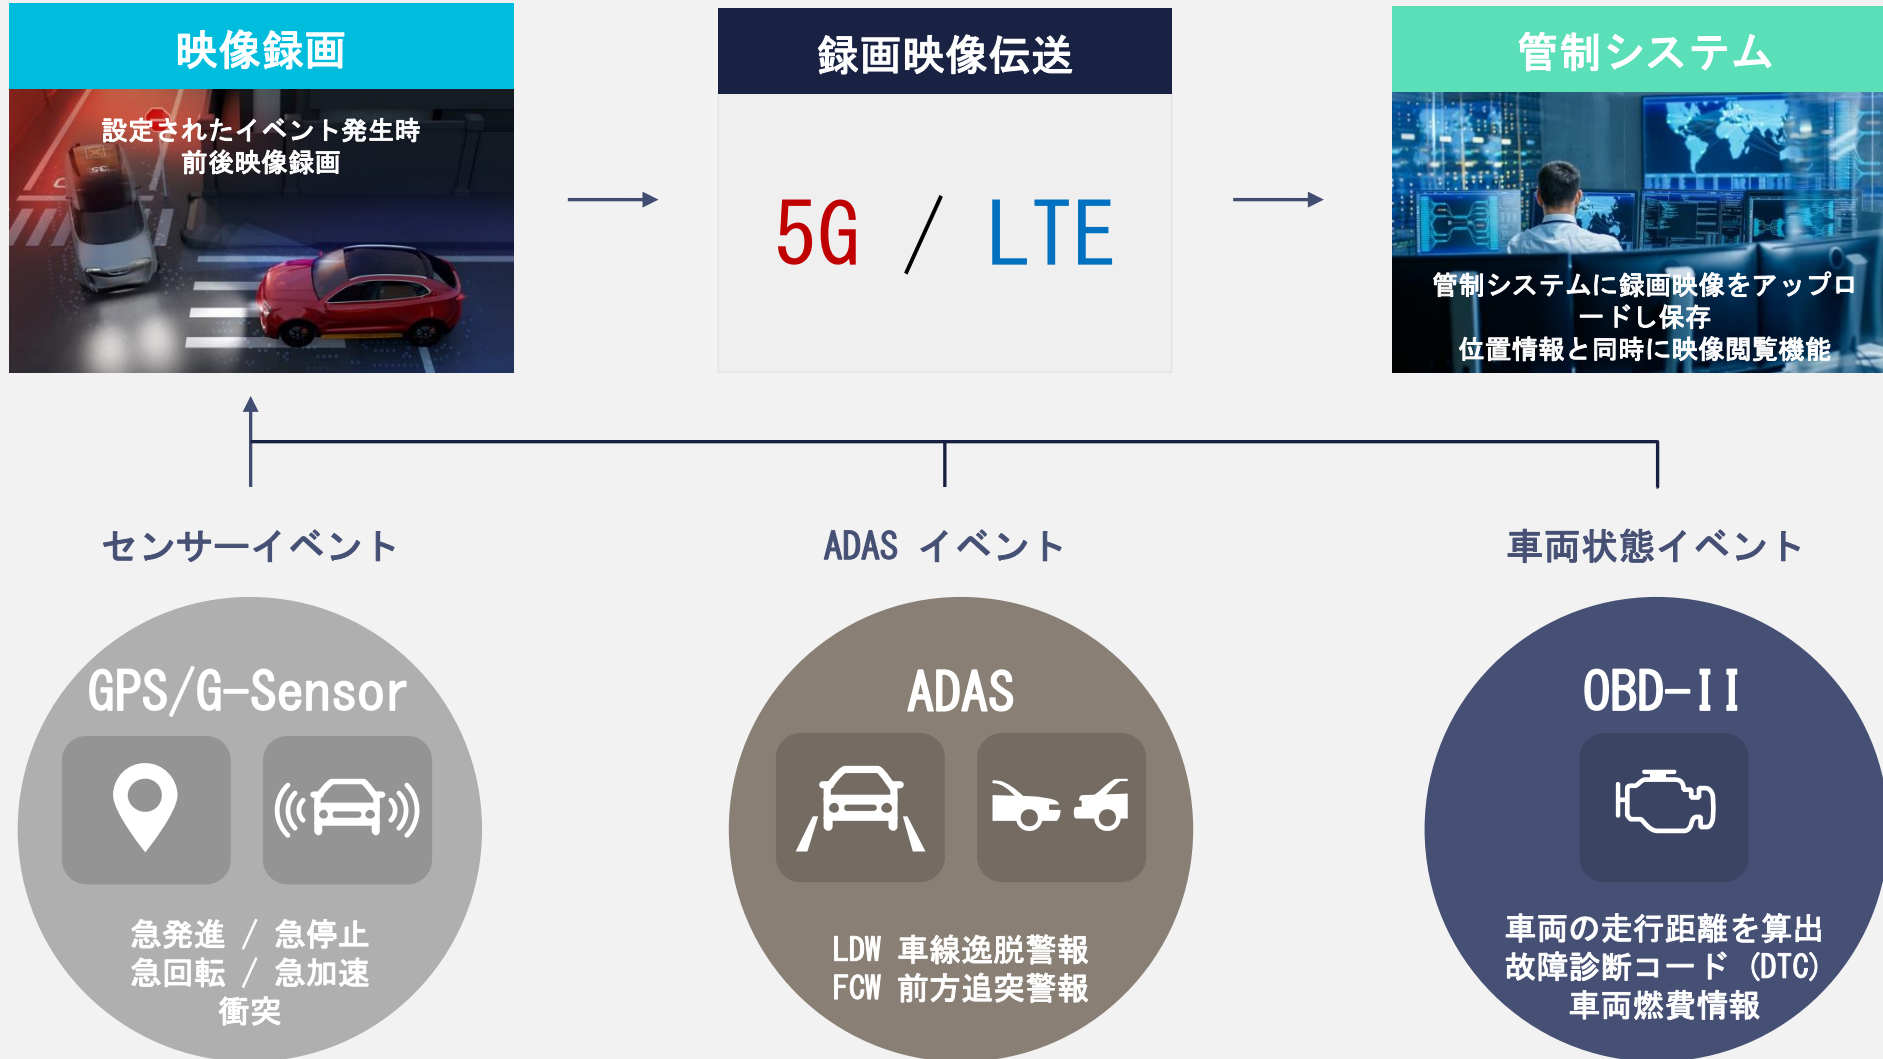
映像録画

設定されたイベント発生時
前後映像録画

録画映像伝送

5G / LTE

管制システム

管制システムに録画映像をアップロードし保存
位置情報と同時に映像閲覧機能

センサーイベント

ADAS イベント

車両状態イベント

GPS/G-Sensor

急発進 / 急停止
急回転 / 急加速
衝突

ADAS

LDW 車線逸脱警報
FCW 前方追突警報

OBD-II

車両の走行距離を算出
故障診断コード (DTC)
車両燃費情報